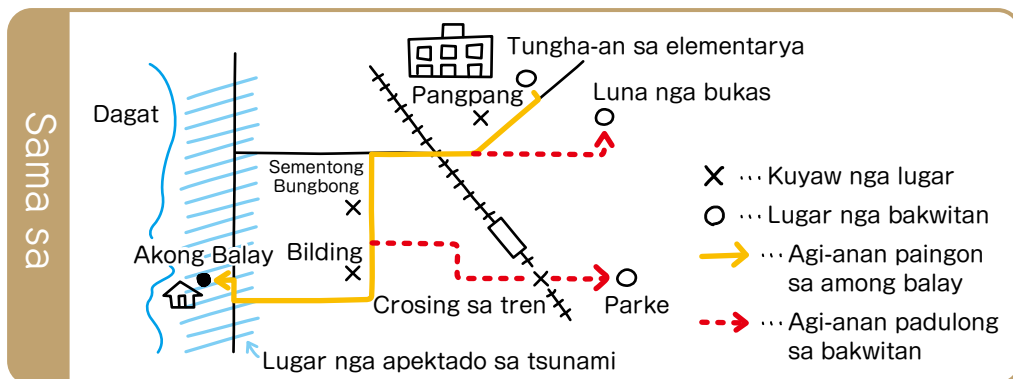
Sama sa

Tungha-an sa elementarya

Pangpang

Luna nga bukas

Dagat

Sementong Bungbong

Bilding

Akong Balay

Crosing sa tren

Parke

Lugar nga apektado sa tsunami

× ··· Kuyaw nga lugar

○ ··· Lugar nga bakwitan

··· Agi-anan paingon sa among balay

··· Agi-anan padulong sa bakwitan